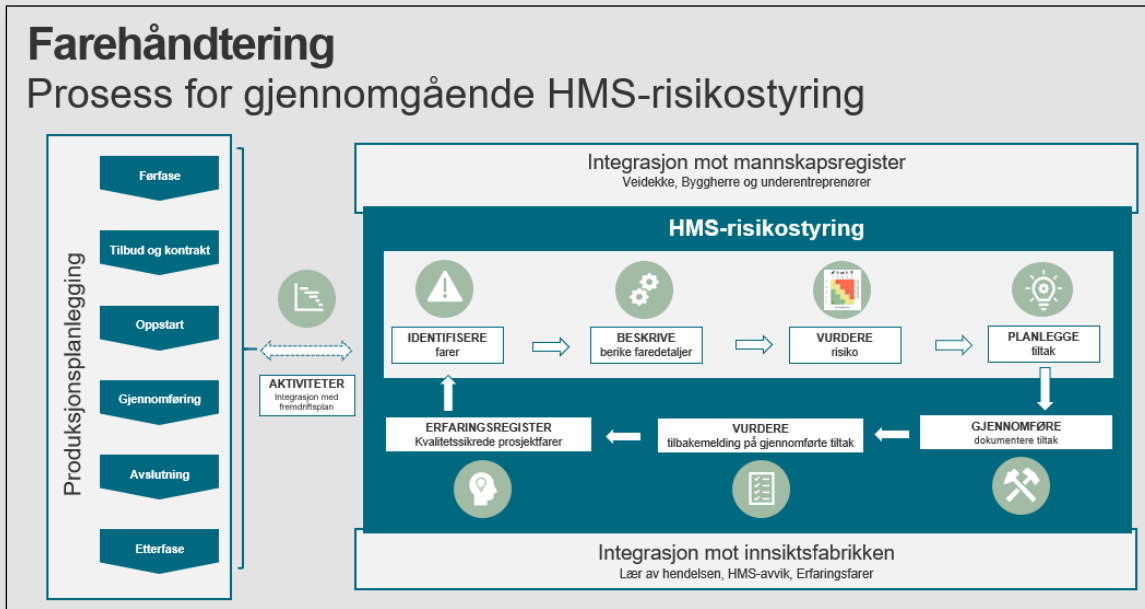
Farehåndtering

Prosess for gjennomgående HMS-risikostyring

Produksjonsplanlegging

Førfase

Tilbud og kontrakt

Oppstart

Gjennomføring

Avslutning

Etterfase

AKTIVITETER
Integrasjon med fremdriftsplan

Integrasjon mot mannskapsregister
Veidekke, Byggherre og underentreprenører

HMS-risikostyring

IDENTIFISERE
farer

BESKRIVE
berike faredetaljer

VURDERE
risiko

PLANLEGGE
tiltak

GJENNOMFØRE
dokumentere tiltak

VURDERE
tilbakemelding på gjennomførte tiltak

ERFARINGSREGISTER
Kvalitetssikrede prosjektfarer

Integrasjon mot innsiktsfabrikken
Lær av hendelsen, HMS-avvik, Erfaringsfarer